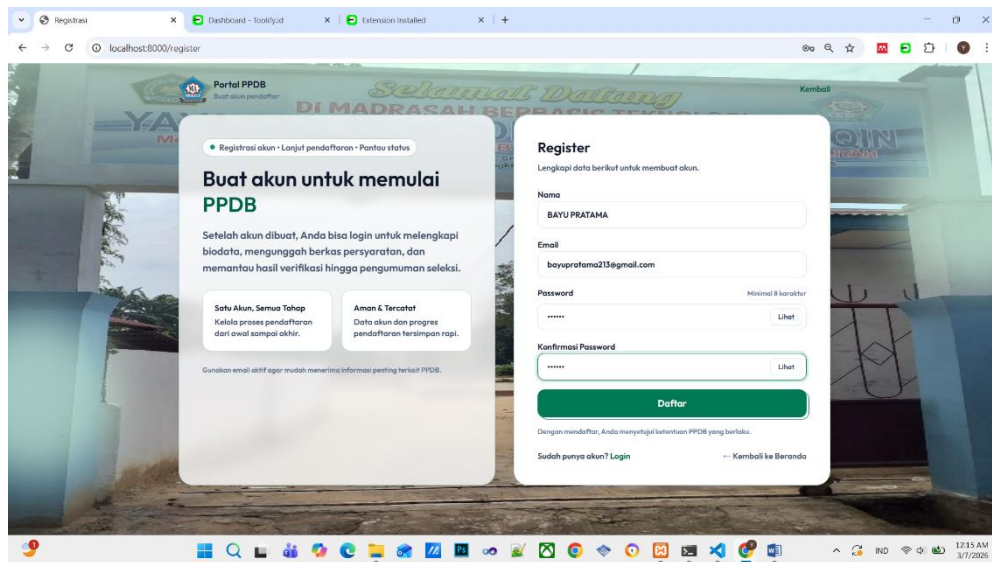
Registrasi
Dashboard - Toolify.id
Extension installed
localhost:8000/register

Portal PPDB
Buat akun pendaftar
Selamat Datang
DI MADRASAH BERBASIS TEKNOLOGI
Kembali

• Registrasi akun • Lanjut pendaftaran • Pantau status

Buat akun untuk memulai PPDB

Setelah akun dibuat, Anda bisa login untuk melengkapi biodata, mengunggah berkas persyaratan, dan memantau hasil verifikasi hingga pengumuman seleksi.

Satu Akun, Semua Tahap
Kelola proses pendaftaran dari awal sampai akhir.

Aman & Tercatat
Data akun dan progres pendaftaran tersimpan rapi.

Gunakan email aktif agar mudah menerima informasi penting terkait PPDB.

Register
Lengkapi data berikut untuk membuat akun.

Nama
BAYU PRATAMA

Email
bayupratama213@gmail.com

Password
Minimal 8 karakter
••••••
Lihat

Konfirmasi Password
••••••
Lihat

Daftar

Dengan mendaftar, Anda menyetujui ketentuan PPDB yang berlaku.

Sudah punya akun? Login
← Kembali ke Beranda

IND
12:15 AM
3/7/2026